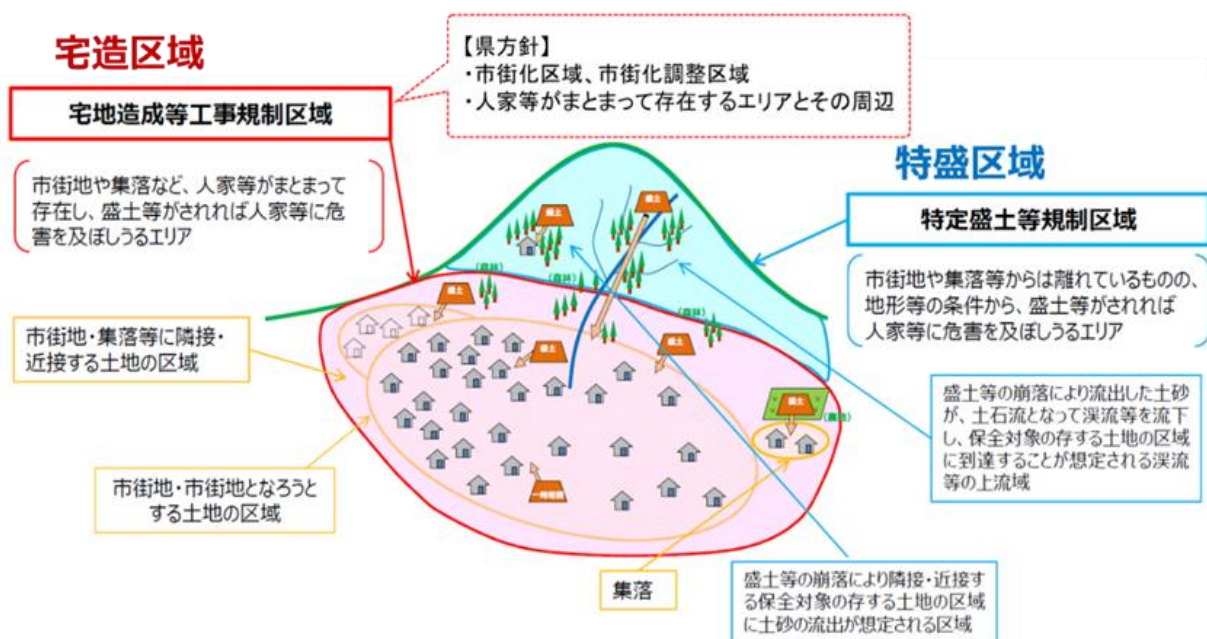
宅造区域

宅地造成等工事規制区域

【県方針】
・市街化区域、市街化調整区域
・人家等がまとまって存在するエリアとその周辺

市街地や集落など、人家等がまとまって存在し、盛土等がされれば人家等に危害を及ぼしうるエリア

特盛区域

特定盛土等規制区域

市街地や集落等からは離れているものの、地形等の条件から、盛土等がされれば人家等に危害を及ぼしうるエリア

盛土

盛土

(森林)

(森林)

盛土

(森林)

盛土

盛土

盛土

市街地・集落等に隣接・近接する土地の区域

盛土等の崩落により流出した土砂が、土石流となって渓流等を流下し、保全対象の存する土地の区域に到達することが想定される渓流等の上流域

盛土

(農地)

市街地・市街地となろうとする土地の区域

一時堆積

集落

盛土等の崩落により隣接・近接する保全対象の存する土地の区域に土砂の流出が想定される区域